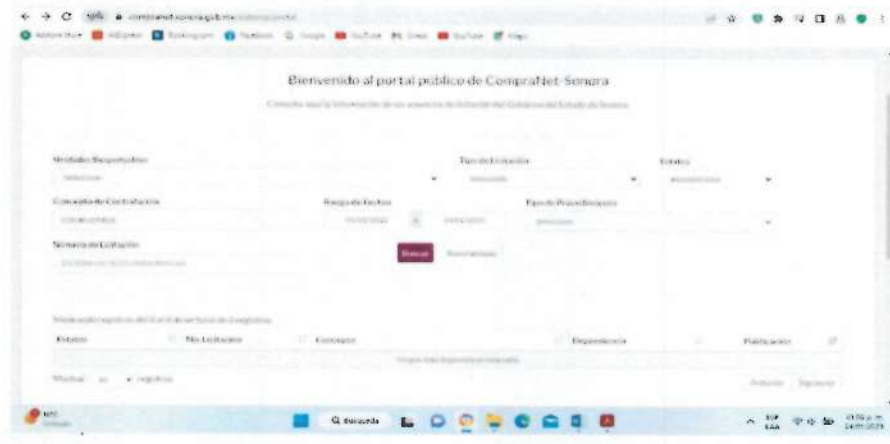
compranet.sonora.gob.mx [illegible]

Bienvenido al portal público de CompraNet-Sonora

Consulte aquí la información de los anuncios de licitación del Gobierno del Estado de Sonora

Unidades Responsables
Seleccione

Tipo de Licitación
Seleccione

Estatus
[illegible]

Concepto de Contratación
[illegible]

Rango de Fechas
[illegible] a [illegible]

Tipo de Procedimiento
Seleccione

Número de Licitación
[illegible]

Buscar
Restablecer

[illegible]

| Estatus | No. Licitación | Concepto | Dependencia | Publicación |
|---|---|---|---|---|
| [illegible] | | | | |

Mostrar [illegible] registros

Anterior Siguiente

Q Buscar